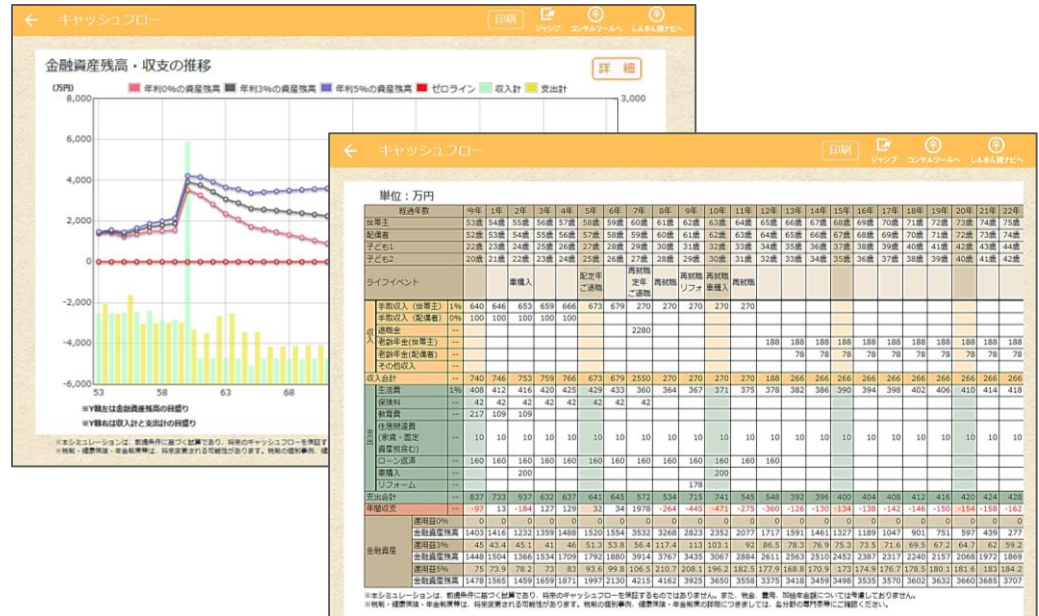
← キャッシュフロー
印刷 ジャンプ コンサルツールへ しんきん流ナビへ

金融資産残高・収支の推移
詳細
(万円)
年利0%の資産残高 年利3%の資産残高 年利5%の資産残高 ゼロライン 収入計 支出計
8,000
6,000
4,000
2,000
0
-2,000
-4,000
-6,000
3,000
53 58 63 68
※Y軸左は金融資産残高の目盛り
※Y軸右は収入計と支出計の目盛り
※本シミュレーションは、前提条件に基づく試算であり、将来のキャッシュフローを保証す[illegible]
※税制・健康保険・年金制度等は、将来変更される可能性があります。税制の個別事例、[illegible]

← キャッシュフロー
印刷 ジャンプ コンサルツールへ しんきん流ナビへ

単位：万円

| 経過年数 | | 今年 | 1年 | 2年 | 3年 | 4年 | 5年 | 6年 | 7年 | 8年 | 9年 | 10年 | 11年 | 12年 | 13年 | 14年 | 15年 | 16年 | 17年 | 18年 | 19年 | 20年 | 21年 | 22年 |
|---|---|---|---|---|---|---|---|---|---|---|---|---|---|---|---|---|---|---|---|---|---|---|---|---|
| 世帯主 | | 53歳 | 54歳 | 55歳 | 56歳 | 57歳 | 58歳 | 59歳 | 60歳 | 61歳 | 62歳 | 63歳 | 64歳 | 65歳 | 66歳 | 67歳 | 68歳 | 69歳 | 70歳 | 71歳 | 72歳 | 73歳 | 74歳 | 75歳 |
| 配偶者 | | 52歳 | 53歳 | 54歳 | 55歳 | 56歳 | 57歳 | 58歳 | 59歳 | 60歳 | 61歳 | 62歳 | 63歳 | 64歳 | 65歳 | 66歳 | 67歳 | 68歳 | 69歳 | 70歳 | 71歳 | 72歳 | 73歳 | 74歳 |
| 子ども1 | | 22歳 | 23歳 | 24歳 | 25歳 | 26歳 | 27歳 | 28歳 | 29歳 | 30歳 | 31歳 | 32歳 | 33歳 | 34歳 | 35歳 | 36歳 | 37歳 | 38歳 | 39歳 | 40歳 | 41歳 | 42歳 | 43歳 | 44歳 |
| 子ども2 | | 20歳 | 21歳 | 22歳 | 23歳 | 24歳 | 25歳 | 26歳 | 27歳 | 28歳 | 29歳 | 30歳 | 31歳 | 32歳 | 33歳 | 34歳 | 35歳 | 36歳 | 37歳 | 38歳 | 39歳 | 40歳 | 41歳 | 42歳 |
| ライフイベント | | | | 車購入 | | | 配偶者ご退職 | | 再就職定年ご退職 | 再就職 | 再就職リフォーム | 再就職車購入 | 再就職 | | | | | | | | | | | |
| 収入 手取収入（世帯主） | 1% | 640 | 646 | 653 | 659 | 666 | 673 | 679 | 270 | 270 | 270 | 270 | 270 | | | | | | | | | | | |
| 手取収入（配偶者） | 0% | 100 | 100 | 100 | 100 | 100 | | | | | | | | | | | | | | | | | | |
| 退職金 | -- | | | | | | | | 2280 | | | | | | | | | | | | | | | |
| 老齢年金(世帯主) | -- | | | | | | | | | | | | | 188 | 188 | 188 | 188 | 188 | 188 | 188 | 188 | 188 | 188 | 188 |
| 老齢年金(配偶者) | -- | | | | | | | | | | | | | | 78 | 78 | 78 | 78 | 78 | 78 | 78 | 78 | 78 | 78 |
| その他収入 | -- | | | | | | | | | | | | | | | | | | | | | | | |
| 収入合計 | -- | 740 | 746 | 753 | 759 | 766 | 673 | 679 | 2550 | 270 | 270 | 270 | 270 | 188 | 266 | 266 | 266 | 266 | 266 | 266 | 266 | 266 | 266 | 266 |
| 支出 生活費 | 1% | 408 | 412 | 416 | 420 | 425 | 429 | 433 | 360 | 364 | 367 | 371 | 375 | 378 | 382 | 386 | 390 | 394 | 398 | 402 | 406 | 410 | 414 | 418 |
| 保険料 | -- | 42 | 42 | 42 | 42 | 42 | 42 | 42 | 42 | | | | | | | | | | | | | | | |
| 教育費 | -- | 217 | 109 | 109 | | | | | | | | | | | | | | | | | | | | |
| 住居関連費(家賃・固定資産税含む) | -- | 10 | 10 | 10 | 10 | 10 | 10 | 10 | 10 | 10 | 10 | 10 | 10 | 10 | 10 | 10 | 10 | 10 | 10 | 10 | 10 | 10 | 10 | 10 |
| ローン返済 | -- | 160 | 160 | 160 | 160 | 160 | 160 | 160 | 160 | 160 | 160 | 160 | 160 | | | | | | | | | | | |
| 車購入 | -- | | | 200 | | | | | | | | 200 | | | | | | | | | | | | |
| リフォーム | -- | | | | | | | | | | 178 | | | | | | | | | | | | | |
| 支出合計 | -- | 837 | 733 | 937 | 632 | 637 | 641 | 645 | 572 | 534 | 715 | 741 | 545 | 548 | 392 | 396 | 400 | 404 | 408 | 412 | 416 | 420 | 424 | 428 |
| 年間収支 | -- | -97 | 13 | -184 | 127 | 129 | 32 | 34 | 1978 | -264 | -445 | -471 | -275 | -360 | -126 | -130 | -134 | -138 | -142 | -146 | -150 | -154 | -158 | -162 |
| 金融資産 運用益0% | | 0 | 0 | 0 | 0 | 0 | 0 | 0 | 0 | 0 | 0 | 0 | 0 | 0 | 0 | 0 | 0 | 0 | 0 | 0 | 0 | 0 | 0 | 0 |
| 金融資産残高 | | 1403 | 1416 | 1232 | 1359 | 1488 | 1520 | 1554 | 3532 | 3268 | 2823 | 2352 | 2077 | 1717 | 1591 | 1461 | 1327 | 1189 | 1047 | 901 | 751 | 597 | 439 | 277 |
| 運用益3% | | 45 | 43.4 | 45.1 | 41 | 46 | 51.3 | 53.8 | 56.4 | 117.4 | 113 | 103.1 | 92 | 86.5 | 78.3 | 76.9 | 75.3 | 73.5 | 71.6 | 69.5 | 67.2 | 64.7 | 62 | 59.2 |
| 金融資産残高 | | 1448 | 1504 | 1366 | 1534 | 1709 | 1792 | 1880 | 3914 | 3767 | 3435 | 3067 | 2884 | 2611 | 2563 | 2510 | 2452 | 2387 | 2317 | 2240 | 2157 | 2068 | 1972 | 1869 |
| 運用益5% | | 75 | 73.9 | 78.2 | 73 | 83 | 93.6 | 99.8 | 106.5 | 210.7 | 208.1 | 196.2 | 182.5 | 177.9 | 168.8 | 170.9 | 173 | 174.9 | 176.7 | 178.5 | 180.1 | 181.6 | 183 | 184.2 |
| 金融資産残高 | | 1478 | 1565 | 1459 | 1659 | 1871 | 1997 | 2130 | 4215 | 4162 | 3925 | 3650 | 3558 | 3375 | 3418 | 3459 | 3498 | 3535 | 3570 | 3602 | 3632 | 3660 | 3685 | 3707 |

※本シミュレーションは、前提条件に基づく試算であり、将来のキャッシュフローを保証するものではありません。また、税金、費用、加給年金額については考慮しておりません。
※税制・健康保険・年金制度等は、将来変更される可能性があります。税制の個別事例、健康保険・年金制度の詳細につきましては、各分野の専門家等にご確認ください。